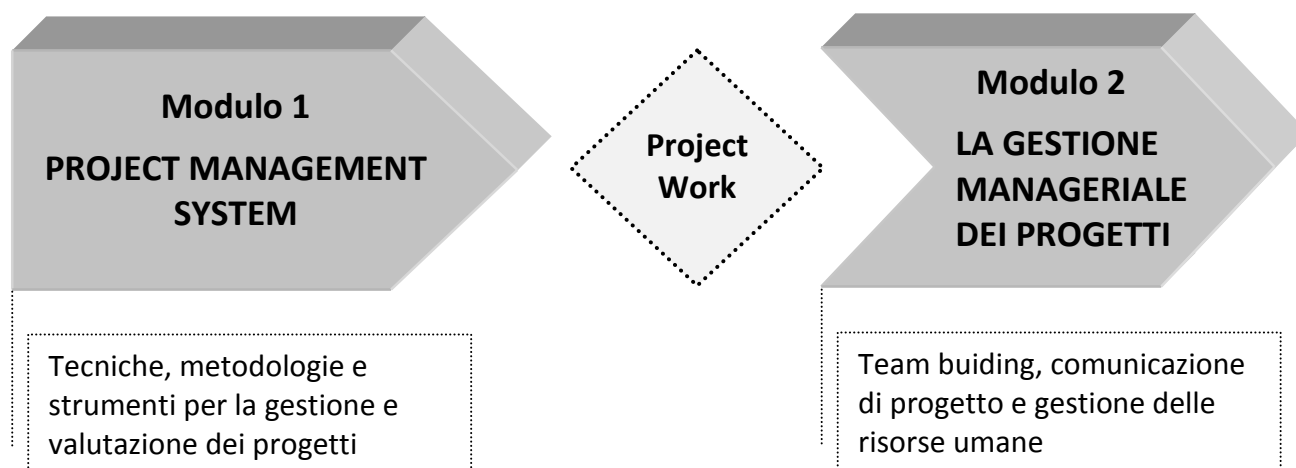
Modulo 1

PROJECT MANAGEMENT SYSTEM

Tecniche, metodologie e strumenti per la gestione e valutazione dei progetti

Project Work

Modulo 2

LA GESTIONE MANAGERIALE DEI PROGETTI

Team buiding, comunicazione di progetto e gestione delle risorse umane